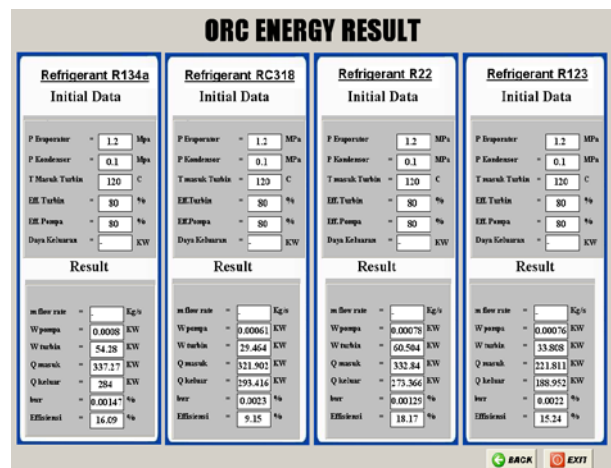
ORC ENERGY RESULT

Refrigerant R134a
Initial Data

P Evaporator = 1.2 Mpa
P Kondensor = 0.1 Mpa
T Masuk Turbin 120 C
Eff. Turbin = 80 %
Eff. Pompa = 80 %
Daya Keluaran = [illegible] KW

Result

m flow rate = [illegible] Kg/s
W pompa = 0.0008 KW
W turbin = 54.28 KW
Q masuk = 337.27 KW
Q keluar = 284 KW
bwr = 0.00147 %
Effisiensi = 16.09 %

Refrigerant RC318
Initial Data

P Evaporator = 1.2 MPa
P Kondensor = 0.1 MPa
T masuk Turbin = 120 C
Eff.Turbin = 80 %
Eff.Pompa = 80 %
Daya Keluaran = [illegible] KW

Result

m flow rate = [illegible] Kg/s
W pompa = 0.00061 KW
W turbin = 29.464 KW
Q masuk = 321.902 KW
Q keluar = 293.416 KW
bwr = 0.0023 %
Effisiensi = 9.15 %

Refrigerant R22
Initial Data

P Evaporator = 1.2 MPa
P Kondensor = 0.1 MPa
T masuk Turbin = 120 C
Eff. Turbin = 80 %
Eff. Pompa = 80 %
Daya Keluaran = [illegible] KW

Result

m flow rate = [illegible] Kg/s
W pompa = 0.00078 KW
W turbin = 60.504 KW
Q masuk = 332.84 KW
Q keluar = 273.366 KW
bwr = 0.00129 %
Effisiensi = 18.17 %

Refrigerant R123
Initial Data

P Evaporator = 1.2 MPa
P Kondensor = 0.1 MPa
T masuk Turbin = 120 C
Eff. Turbin = 80 %
Eff. Pompa = 80 %
Daya Keluaran = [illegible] KW

Result

m flow rate = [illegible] Kg/s
W pompa = 0.00076 KW
W turbin = 33.808 KW
Q masuk = 221.811 KW
Q keluar = 188.952 KW
bwr = 0.0022 %
Effisiensi = 15.24 %

BACK EXIT